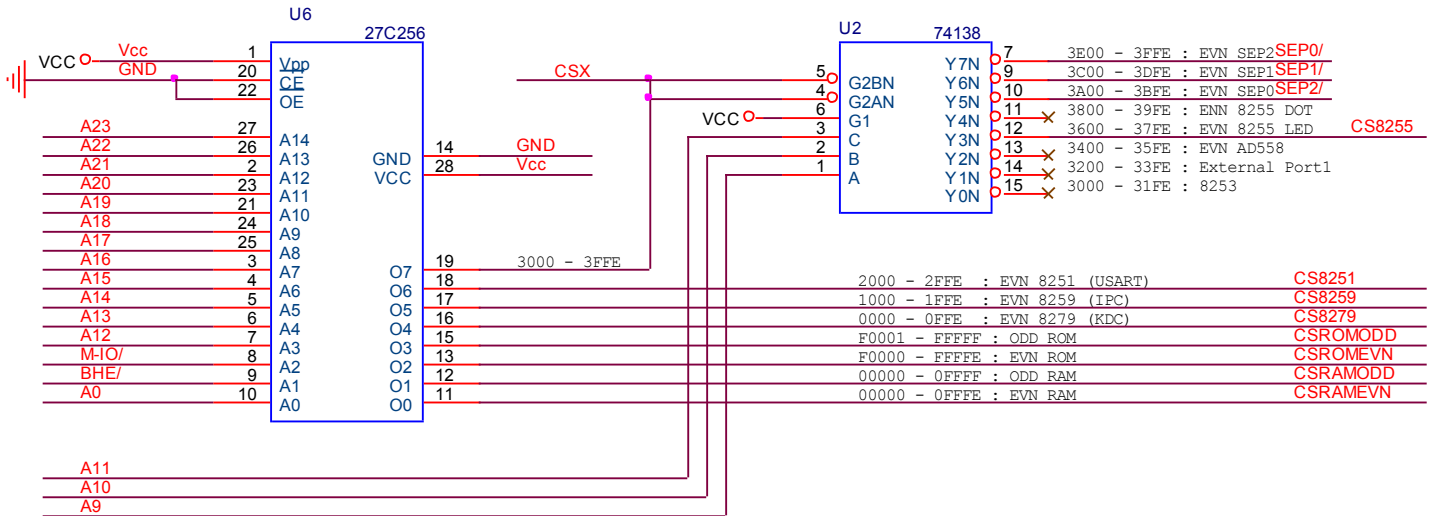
U6
27C256
VCC
Vcc
GND
1 Vpp
20 CE
22 OE
A23 27 A14
A22 26 A13
A21 2 A12
A20 23 A11
A19 21 A10
A18 24 A9
A17 25 A8
A16 3 A7
A15 4 A6
A14 5 A5
A13 6 A4
A12 7 A3
M-IO/ 8 A2
BHE/ 9 A1
A0 10 A0
GND 14 GND
VCC 28 Vcc
O7 19 3000 - 3FFE
O6 18 2000 - 2FFE : EVN 8251 (USART) CS8251
O5 17 1000 - 1FFE : EVN 8259 (IPC) CS8259
O4 16 0000 - 0FFE : EVN 8279 (KDC) CS8279
O3 15 F0001 - FFFFF : ODD ROM CSROMODD
O2 13 F0000 - FFFFE : EVN ROM CSROMEVN
O1 12 00000 - 0FFFF : ODD RAM CSRAMODD
O0 11 00000 - 0FFFE : EVN RAM CSRAMEVN
A11
A10
A9
CSX
U2
74138
5 G2BN
4 G2AN
VCC 6 G1
3 C
2 B
1 A
Y7N 7 3E00 - 3FFE : EVN SEP2 SEP0/
Y6N 9 3C00 - 3DFE : EVN SEP1 SEP1/
Y5N 10 3A00 - 3BFE : EVN SEP0 SEP2/
Y4N 11 3800 - 39FE : ENN 8255 DOT
Y3N 12 3600 - 37FE : EVN 8255 LED CS8255
Y2N 13 3400 - 35FE : EVN AD558
Y1N 14 3200 - 33FE : External Port1
Y0N 15 3000 - 31FE : 8253